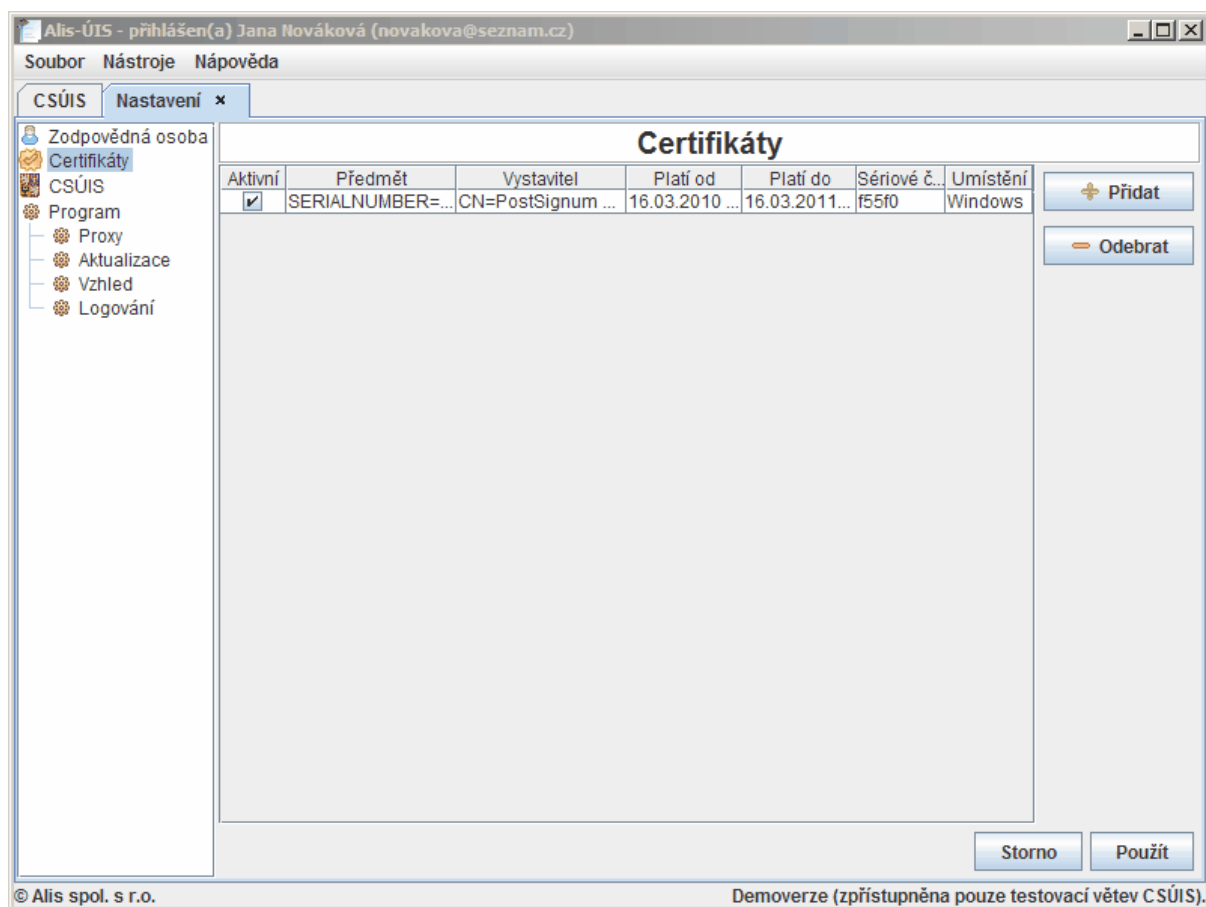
Alis-ÚIS - přihlášen(a) Jana Nováková (novakova@seznam.cz)

Soubor Nástroje Nápověda

CSÚIS Nastavení ×

Zodpovědná osoba
Certifikáty
CSÚIS
Program
Proxy
Aktualizace
Vzhled
Logování

Certifikáty

| Aktivní | Předmět | Vystavitel | Platí od | Platí do | Sériové č... | Umístění |
|---|---|---|---|---|---|---|
| ✔ | SERIALNUMBER=... | CN=PostSignum ... | 16.03.2010 ... | 16.03.2011... | f55f0 | Windows |

Přidat

Odebrat

Storno Použít

© Alis spol. s r.o.

Demoverze (zpřístupněna pouze testovací větev CSÚIS).